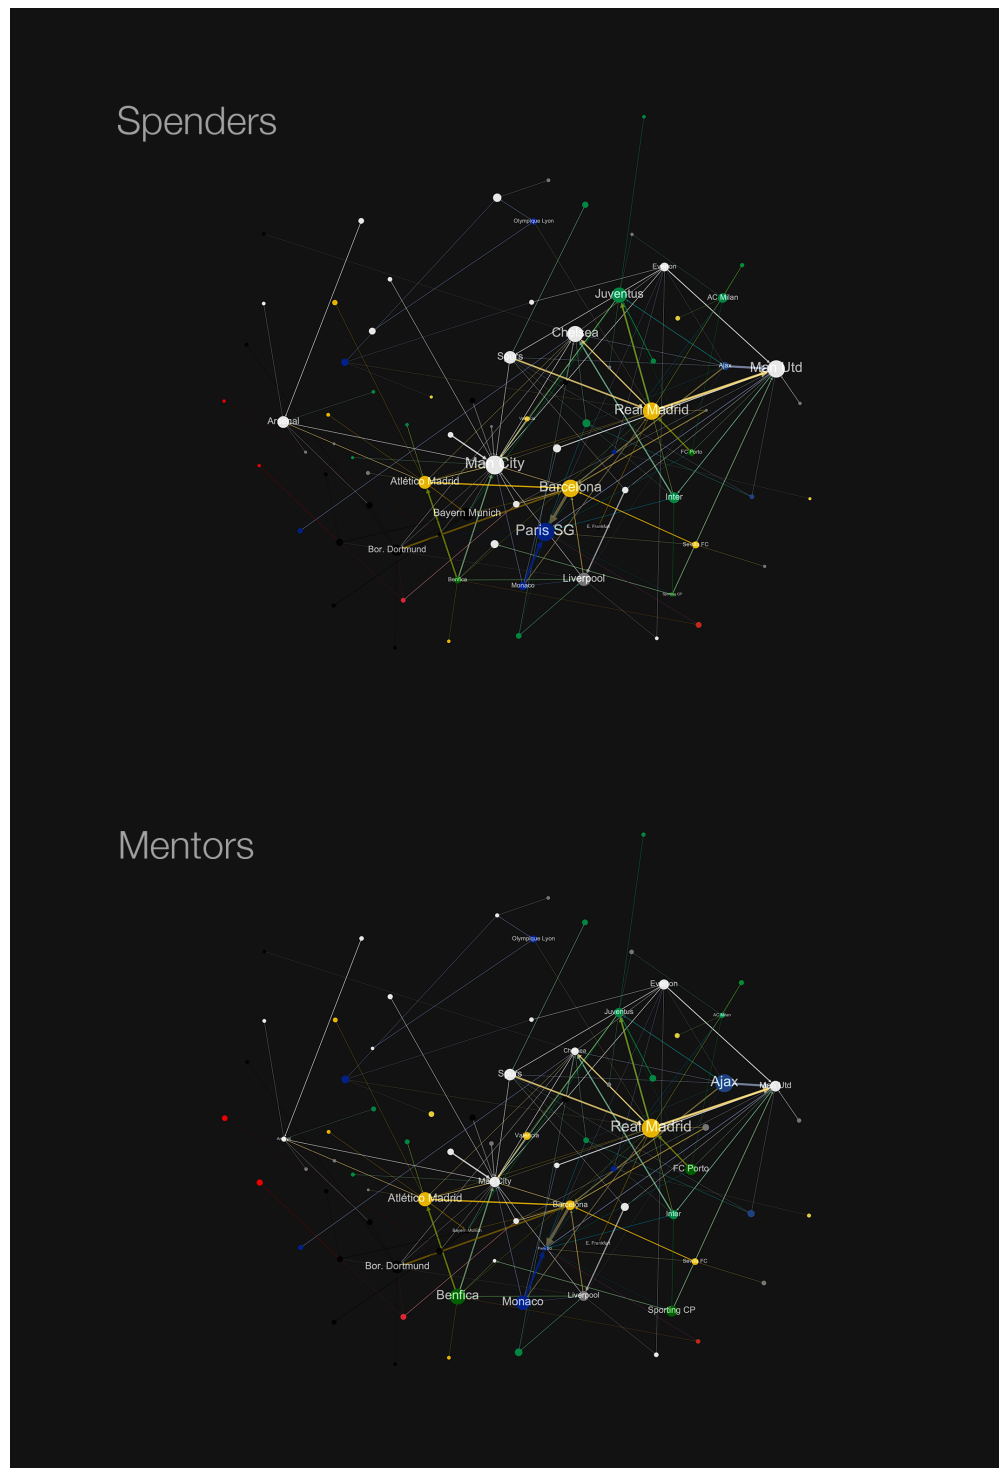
Spenders

Olympique Lyon
Everton
Juventus
AC Milan
Chelsea
Spurs
Ajax
Man Utd
Arsenal
Real Madrid
FC Porto
Man City
Atlético Madrid
Barcelona
Inter
Bayern Munich
E. Frankfurt
Paris SG
Bor. Dortmund
Sevilla FC
Liverpool
Benfica
Monaco
Sporting CP

Mentors

Olympique Lyon
Everton
Juventus
AC Milan
Chelsea
Spurs
Ajax
Man Utd
Arsenal
Valencia
Real Madrid
FC Porto
Man City
Atlético Madrid
Barcelona
Inter
Bayern Munich
E. Frankfurt
Paris SG
Bor. Dortmund
Sevilla FC
Benfica
Monaco
Liverpool
Sporting CP